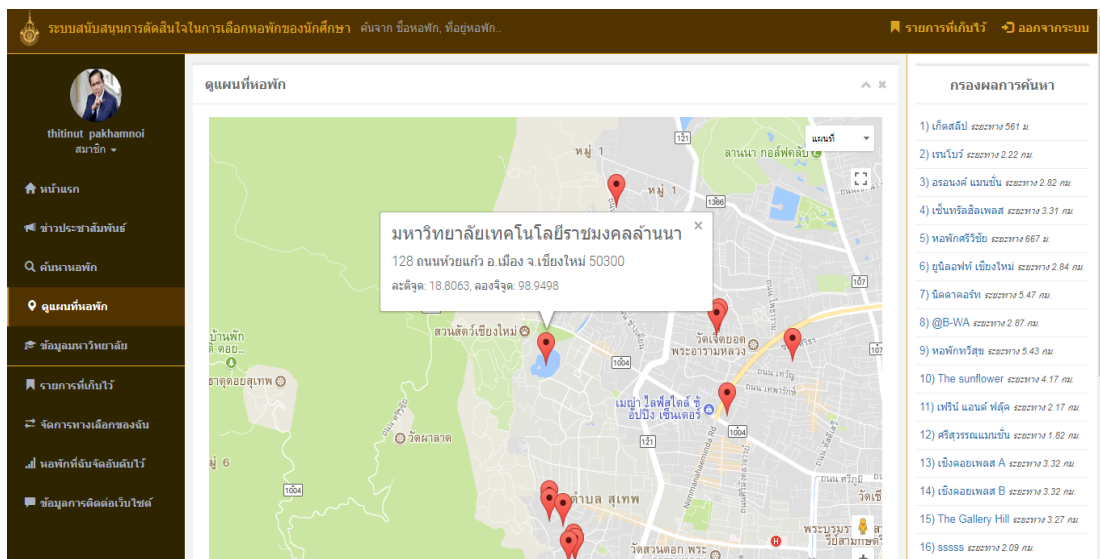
ระบบสนับสนุนการตัดสินใจในการเลือกหอพักของนักศึกษา ค้นจาก ชื่อหอพัก, ที่อยู่หอพัก..
รายการที่เก็บไว้ ออกจากระบบ

thitinut pakhamnoi
สมาชิก

หน้าแรก
ข่าวประชาสัมพันธ์
ค้นหาหอพัก
ดูแผนที่หอพัก
ข้อมูลมหาวิทยาลัย
รายการที่เก็บไว้
จัดการทางเลือกของฉัน
หอพักที่ฉันจัดอันดับไว้
ข้อมูลการติดต่อเว็บไซต์

ดูแผนที่หอพัก

แผนที่

มหาวิทยาลัยเทคโนโลยีราชมงคลล้านนา
128 ถนนห้วยแก้ว อ.เมือง จ.เชียงใหม่ 50300
ละติจูด: 18.8063, ลองจิจูด: 98.9498

หมู่ 1
หมู่ 1
121
1366
ลานนา กอล์ฟคลับ
107
สวนสัตว์เชียงใหม่
บ้านพัก
ธาตุดอยสุเทพ
วัดเจ็ดยอด พระอารามหลวง
1004
เมญ่า ไลฟ์สไตล์ ช้อปปิ้ง เซ็นเตอร์
วัดผาลาด
121
1004
หมู่ 6
1004
ตำบล สุเทพ
วัดสวนดอก พระ
พระบรมราชานุสาวรีย์สามกษัตริย์

กรองผลการค้นหา
1) เก็ตสลีป ระยะทาง 561 ม.
2) เรนโบว์ ระยะทาง 2.22 กม.
3) อรอนงค์ แมนชั่น ระยะทาง 2.82 กม.
4) เซ็นทรัลฮิลเพลส ระยะทาง 3.31 กม.
5) หอพักศรีวิชัย ระยะทาง 667 ม.
6) ยูนิลอฟท์ เชียงใหม่ ระยะทาง 2.84 กม.
7) นิดาคอร์ท ระยะทาง 5.47 กม.
8) @B-WA ระยะทาง 2.87 กม.
9) หอพักทวีสุข ระยะทาง 5.43 กม.
10) The sunflower ระยะทาง 4.17 กม.
11) เฟริน์ แอนด์ ฟลุ๊ค ระยะทาง 2.17 กม.
12) ศรีสุวรรณแมนชั่น ระยะทาง 1.82 กม.
13) เชิงดอยเพลส A ระยะทาง 3.32 กม.
14) เชิงดอยเพลส B ระยะทาง 3.32 กม.
15) The Gallery Hill ระยะทาง 3.27 กม.
16) sssss ระยะทาง 2.09 กม.